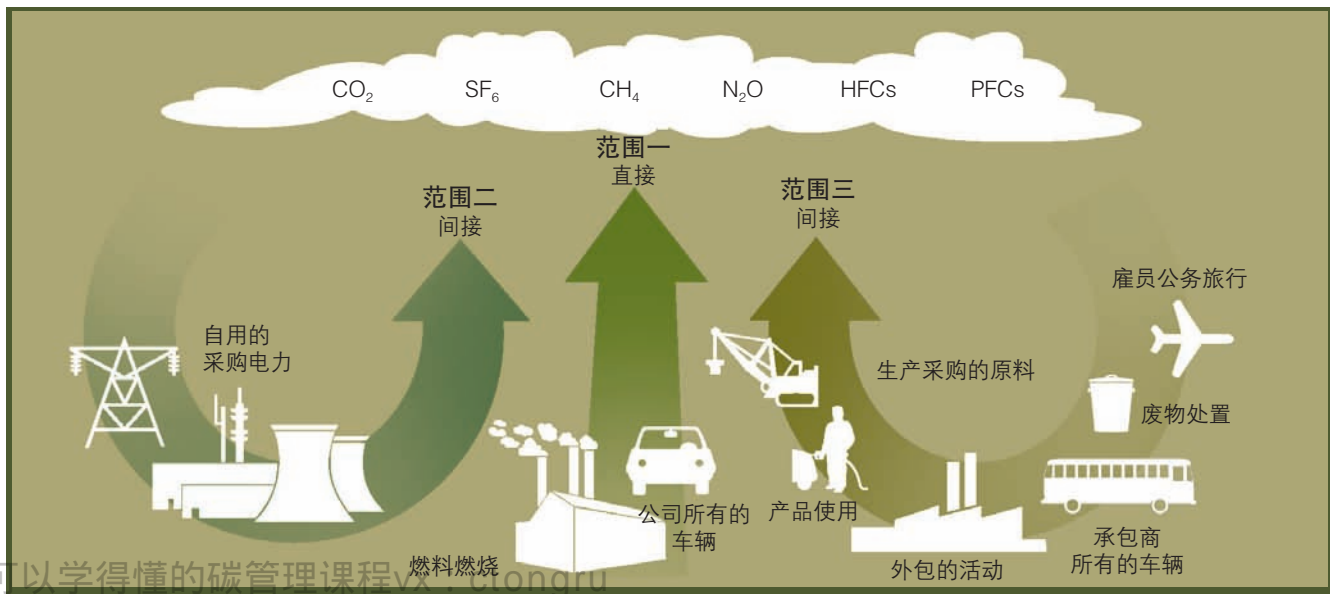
$CO_2$ $SF_6$ $CH_4$ $N_2O$ HFCs PFCs

范围一
直接

范围二
间接

范围三
间接

雇员公务旅行

自用的
采购电力

生产采购的原料

废物处置

燃料燃烧

公司所有的
车辆

产品使用

外包的活动

承包商
所有的车辆

可以学得懂的碳管理课程vx：ctongru